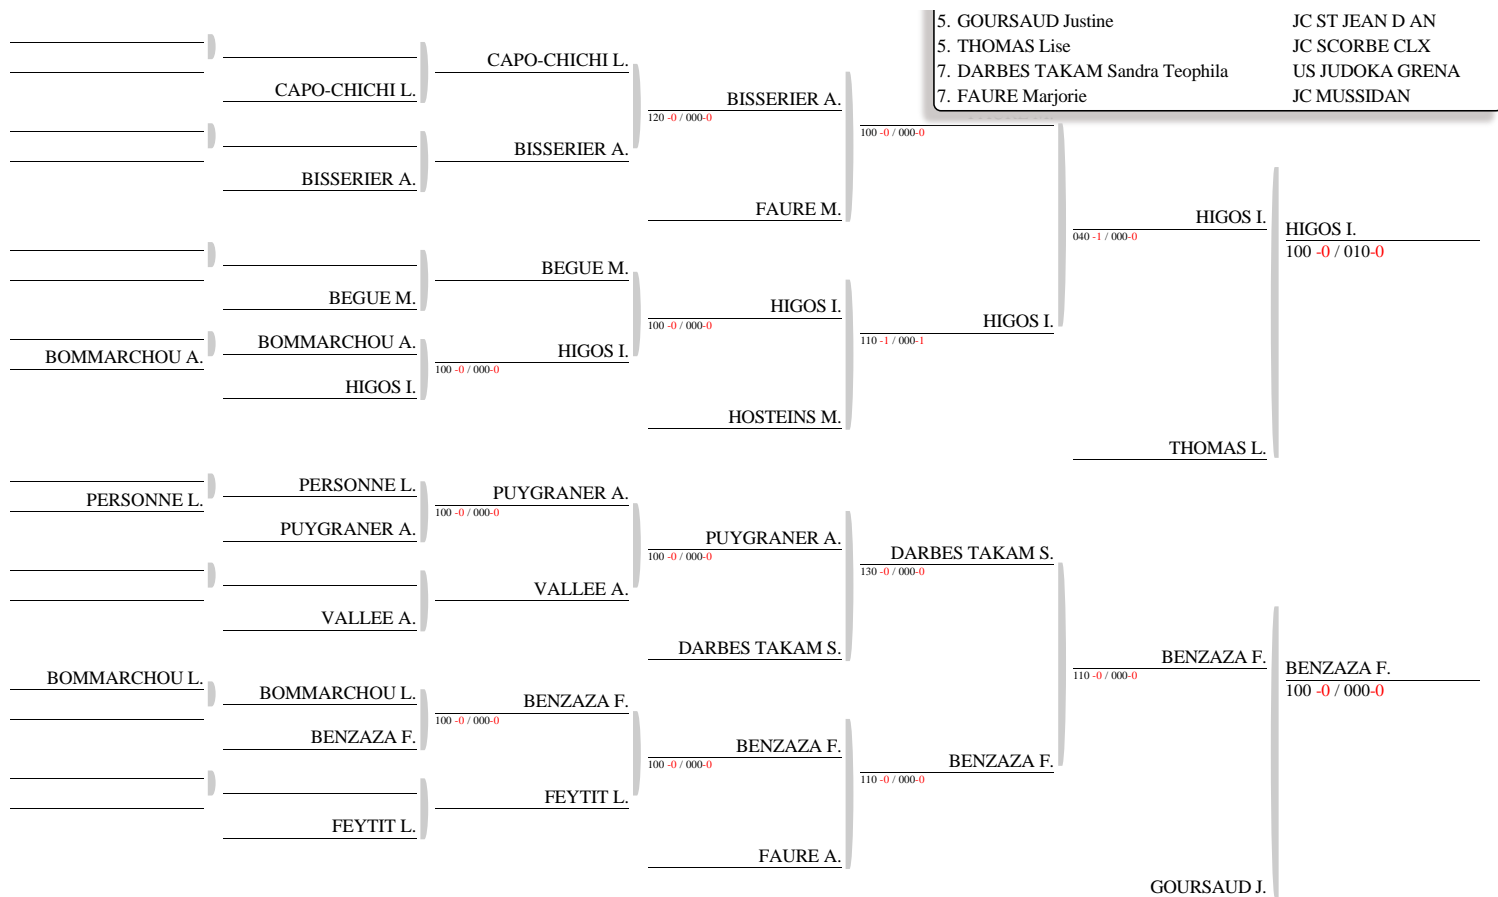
5. GOURSAUD Justine JC ST JEAN D AN
5. THOMAS Lise JC SCORBE CLX
7. DARBES TAKAM Sandra Teophila US JUDOKA GRENA
7. FAURE Marjorie JC MUSSIDAN

CAPO-CHICHI L.
BISSERIER A.
BEGUE M.
BOMMARCHOU A.
BOMMARCHOU A.
HIGOS I.
PERSONNE L.
PERSONNE L.
PUYGRANER A.
VALLEE A.
BOMMARCHOU L.
BOMMARCHOU L.
BENZAZA F.
FEYTIT L.

CAPO-CHICHI L.
BISSERIER A.
BEGUE M.
HIGOS I.
100 -0 / 000-0
PUYGRANER A.
100 -0 / 000-0
VALLEE A.
BENZAZA F.
100 -0 / 000-0
FEYTIT L.

BISSERIER A.
120 -0 / 000-0
FAURE M.
HIGOS I.
100 -0 / 000-0
HOSTEINS M.
PUYGRANER A.
100 -0 / 000-0
DARBES TAKAM S.
BENZAZA F.
100 -0 / 000-0
FAURE A.

100 -0 / 000-0
HIGOS I.
110 -1 / 000-1
DARBES TAKAM S.
130 -0 / 000-0
BENZAZA F.
110 -0 / 000-0

HIGOS I.
040 -1 / 000-0
THOMAS L.
BENZAZA F.
110 -0 / 000-0
GOURSAUD J.

HIGOS I.
100 -0 / 010-0
BENZAZA F.
100 -0 / 000-0